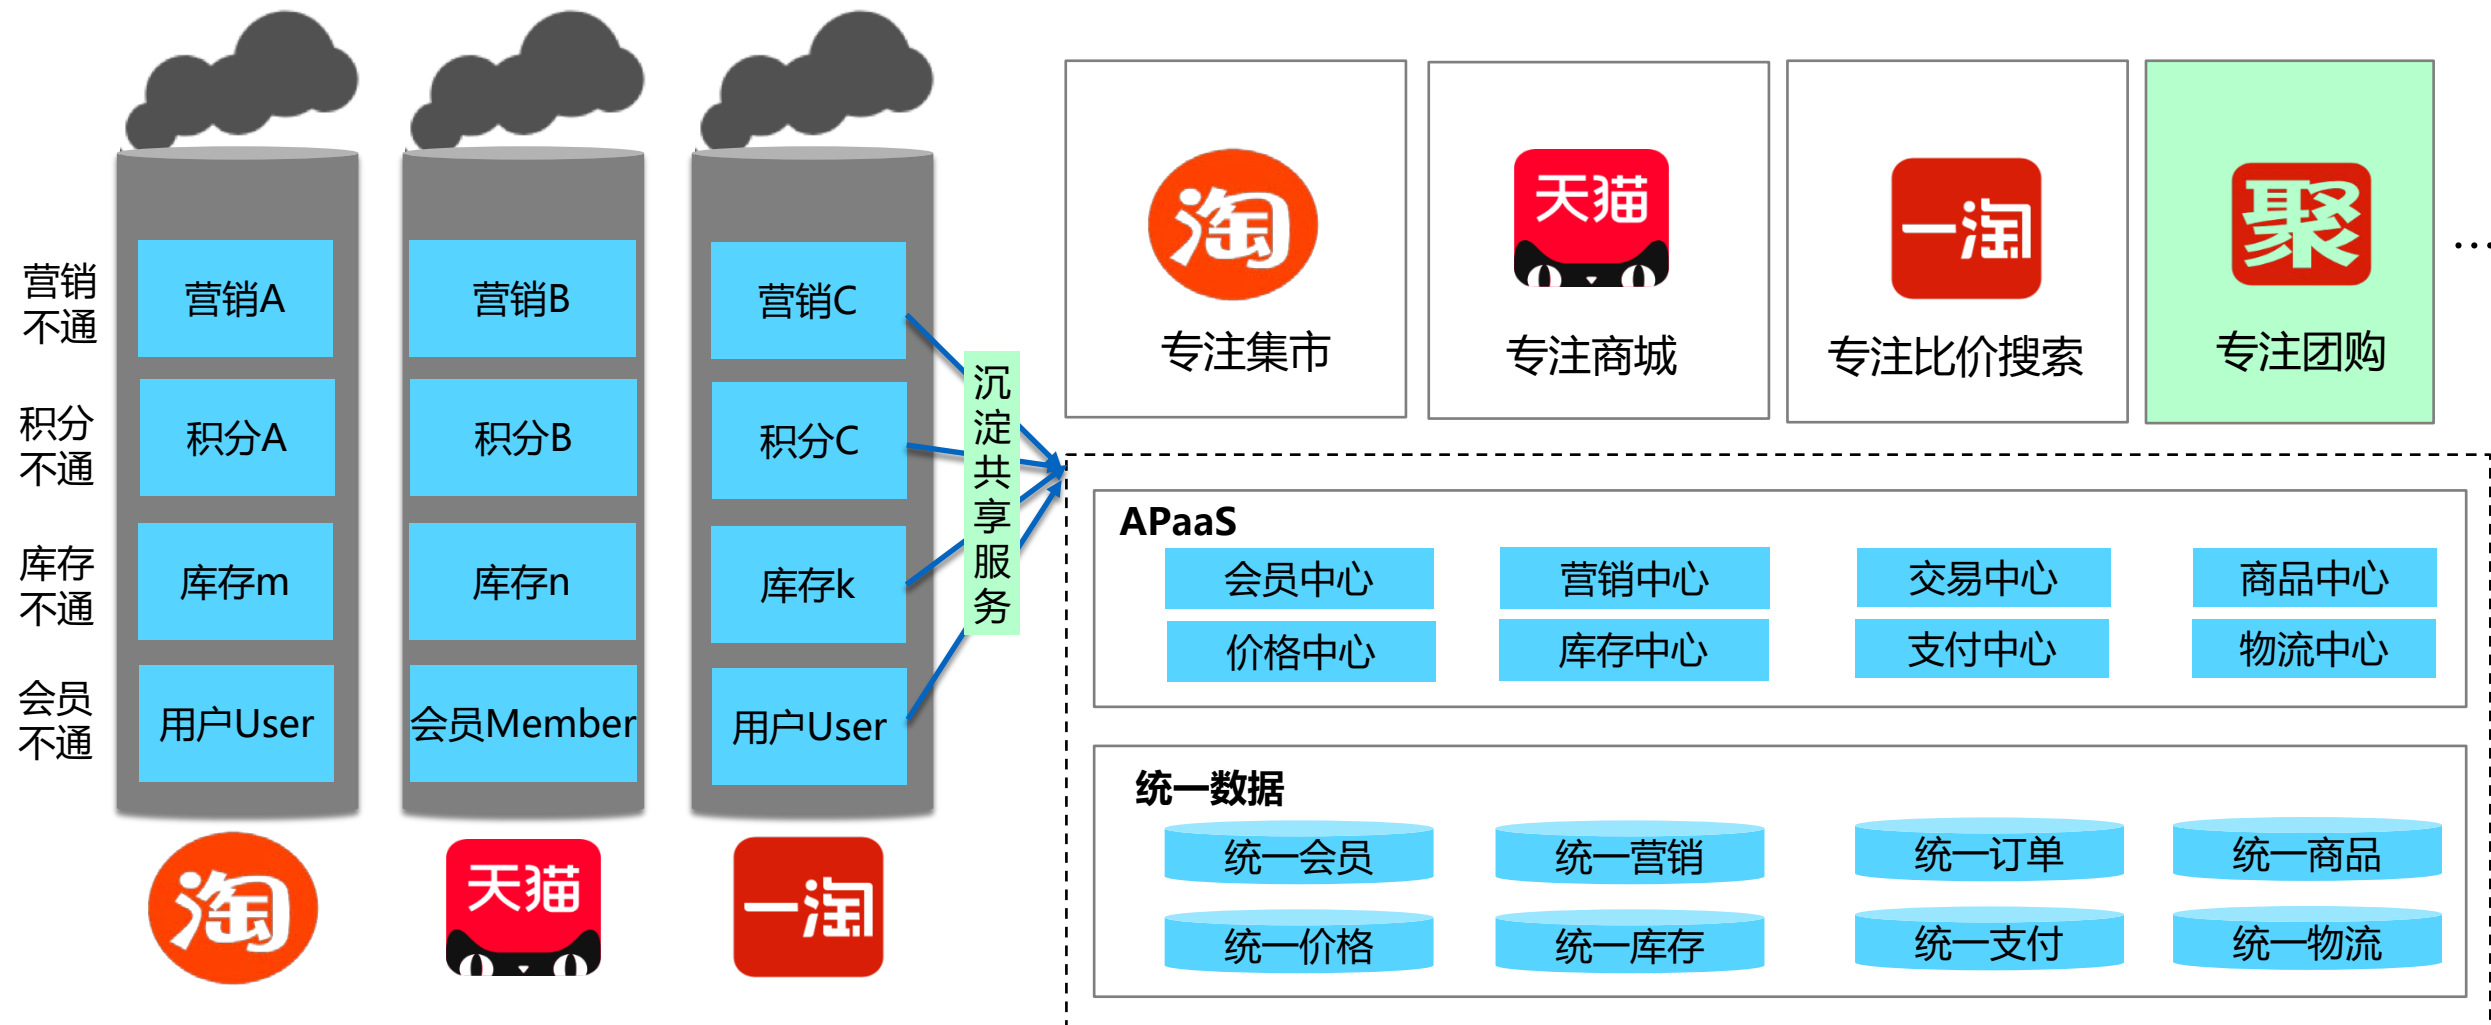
营销不通

积分不通

库存不通

会员不通

营销A
积分A
库存m
用户User

营销B
积分B
库存n
会员Member

营销C
积分C
库存k
用户User

淘
天猫
一淘

沉淀共享服务

淘
专注集市

天猫
专注商城

一淘
专注比价搜索

聚
专注团购

…

APaaS

| 会员中心 | 营销中心 | 交易中心 | 商品中心 |
|---|---|---|---|
| 价格中心 | 库存中心 | 支付中心 | 物流中心 |

统一数据

| 统一会员 | 统一营销 | 统一订单 | 统一商品 |
|---|---|---|---|
| 统一价格 | 统一库存 | 统一支付 | 统一物流 |